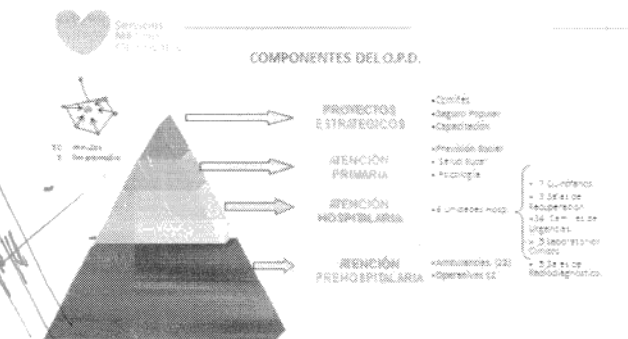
Servicios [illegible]

COMPONENTES DEL O.P.D.

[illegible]
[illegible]

PROYECTOS ESTRATEGICOS
•Comités
•Seguro Popular
•Capacitación

ATENCIÓN PRIMARIA
•Prevención Social
•Salud Bucal
•Psicología

ATENCIÓN HOSPITALARIA
•6 Unidades Hosp.
• 7 Quirófanos
• 3 Salas de Recuperación
•34 Camillas de Urgencias
• 3 Laboratorios Clínicos
• 5 Salas de Radiodiagnóstico.

ATENCIÓN PREHOSPITALARIA
•Ambulancias (23)
•Operativas 11